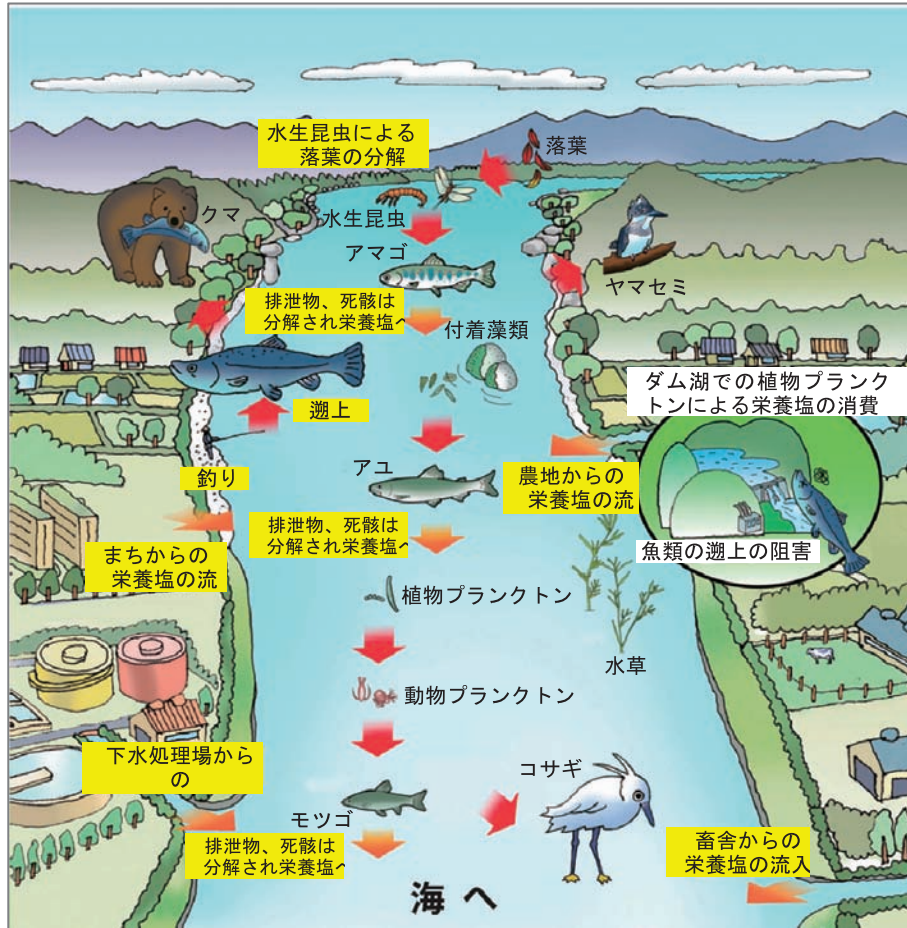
水生昆虫による
落葉の分解

落葉

水生昆虫

クマ

アマゴ

ヤマセミ

排泄物、死骸は
分解され栄養塩へ

付着藻類

ダム湖での植物プランク
トンによる栄養塩の消費

遡上

釣り

アユ

農地からの
栄養塩の流

排泄物、死骸は
分解され栄養塩へ

魚類の遡上の阻害

まちからの
栄養塩の流

植物プランクトン

水草

動物プランクトン

下水処理場から
の

コサギ

モツゴ

排泄物、死骸は
分解され栄養塩へ

畜舎からの
栄養塩の流入

海へ